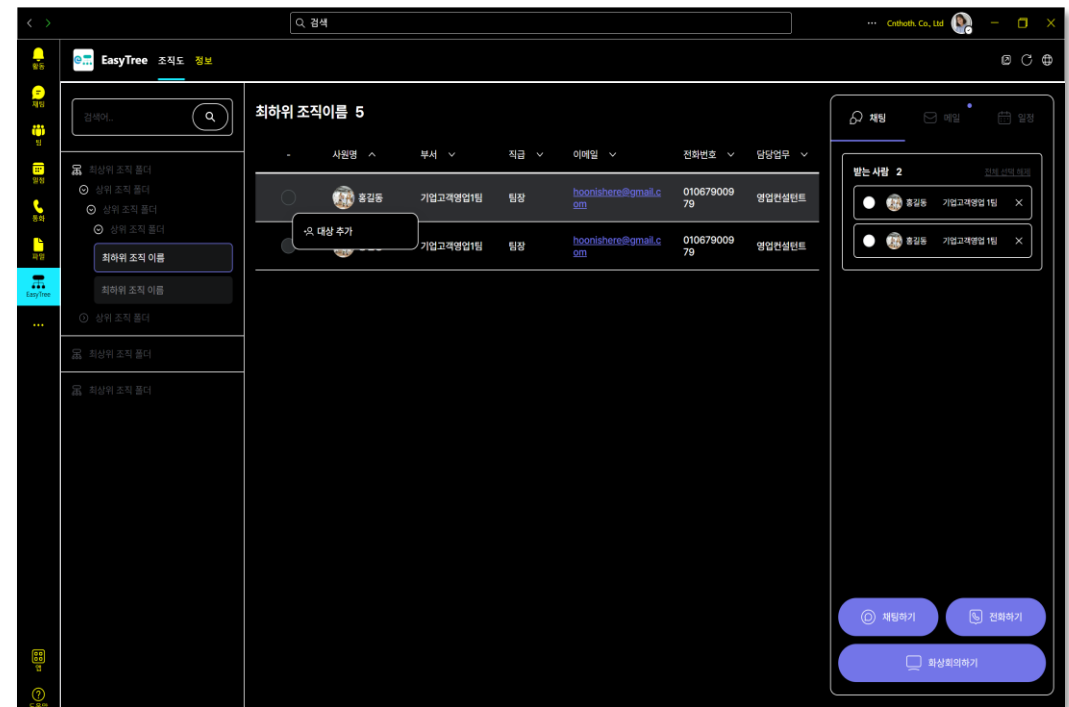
검색

··· Cnthoth. Co., Ltd

활동
채팅
팀
일정
통화
파일
EasyTree
···
앱
도움말

EasyTree 조직도 정보

검색어..

최상위 조직 폴더
상위 조직 폴더
상위 조직 폴더
상위 조직 폴더
최하위 조직 이름
최하위 조직 이름
상위 조직 폴더
최상위 조직 폴더
최상위 조직 폴더

최하위 조직이름 5

| - | 사원명 | 부서 | 직급 | 이메일 | 전화번호 | 담당업무 |
|---|---|---|---|---|---|---|
| | 홍길동 | 기업고객영업1팀 | 팀장 | hoonishere@gmail.com | 01067900979 | 영업컨설턴트 |
| | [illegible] | 기업고객영업1팀 | 팀장 | hoonishere@gmail.com | 01067900979 | 영업컨설턴트 |

대상 추가

채팅 메일 일정

받는 사람 2
전체 선택 해제
홍길동 기업고객영업 1팀
홍길동 기업고객영업 1팀

채팅하기
전화하기
화상회의하기